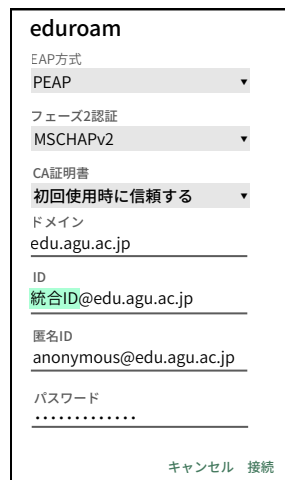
eduroam

EAP方式
PEAP ▾

フェーズ2認証
MSCHAPv2 ▾

CA証明書
初回使用時に信頼する ▾

ドメイン
edu.agu.ac.jp

ID
統合ID@edu.agu.ac.jp

匿名ID
anonymous@edu.agu.ac.jp

パスワード
·············

キャンセル 接続